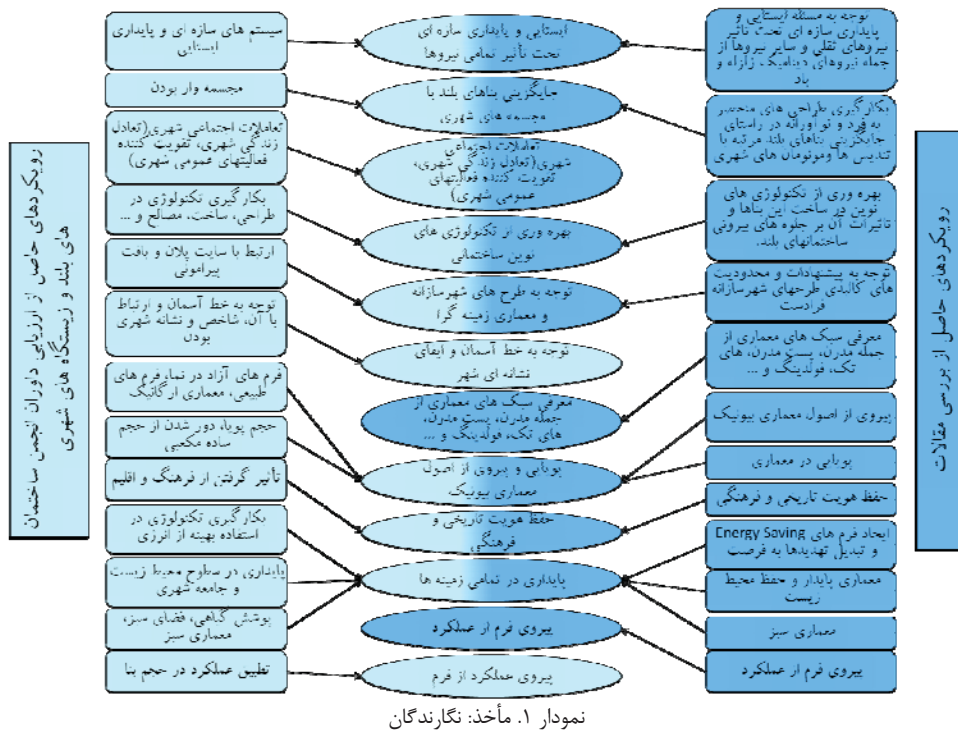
رویکردهای حاصل از ارزیابی دوران انجمن ساختمان های بلند و زیستگاه های شهری

سیستم های سازه ای و پایداری ایستایی

مجسمه وار بودن

تعاملات اجتماعی شهری(تعادل زندگی شهری، تقویت کننده فعالیتهای عمومی شهری)

بکار گیری تکنولوژی در طراحی، ساخت، مصالح و ...

ارتباط با سایت پلان و بافت پیرامونی

توجه به خط آسمان و ارتباط با آن، شاخص و نشانه شهری بودن

فرم های آزاد در نمادفرم های طبیعی، معماری ارگانیک

حجم پویا، دور شدن از حجم ساده مکعبی

تأثیر گرفتن از فرهنگ و اقلیم

بکار گیری تکنولوژی در استفاده بهینه از انرژی

پایداری در سطوح محیط زیست، و جامعه شهری

پوشش گیاهی، فضای سبز، معماری سبز

تطبیق عملکرد در حجم بنا

ایستایی و پایداری سازه ای تحت تأثیر تمامی نیروها

جایگزینی بناهای بلند با مجسمه های شهری

تعاملات اجتماعی شهری(تعادل زندگی شهری، تقویت کننده فعالیتهای عمومی شهری)

بهره وری از تکنولوژی های نوین ساختمانی

توجه به طرح های شهرسازانه و معماری زمینه گرا

توجه به خط آسمان و ایفای نشانه ای شهر

معرفی سبک های معماری از جمله مدرن، پست مدرن، های تک، فولدینگ و ...

پویایی و پیروی از اصول معماری بیونیک

حفظ هویت تاریخی و فرهنگی

پایداری در تمامی زمینه ها

پیروی فرم از عملکرد

پیروی عملکرد از فرم

توجه به مسئله ایستایی و پایداری سازه ای تحت تأثیر نیروهای ثقلی و سایر نیروها از جمله نیروهای دینامیک، زلزله و باد

بکارگیری طراحی های منحصر به فرد و نوآورانه در راستای جایگزینی بناهای بلند مرتبه با تندیس ها و مونومان های شهری

بهره وری از تکنولوژی های نوین در ساخت این بناها و تاثیرات آن بر جلوه های بیرونی ساختمانهای بلند.

توجه به پیشنهادات و محدودیت های کالبدی طرحهای شهرسازانه فرادست

معرفی سبک های معماری از جمله مدرن، پست مدرن، های تک، فولدینگ و ...

پیروی از اصول معماری بیونیک

پویایی در معماری

حفظ هویت تاریخی و فرهنگی

ایجاد فرم های Energy Saving و تبدیل تهدیدها به فرصت

معماری پایدار و حفظ محیط زیست

معماری سبز

پیروی فرم از عملکرد

رویکردهای حاصل از بررسی مقالات

نمودار ۱. مأخذ: نگارندگان